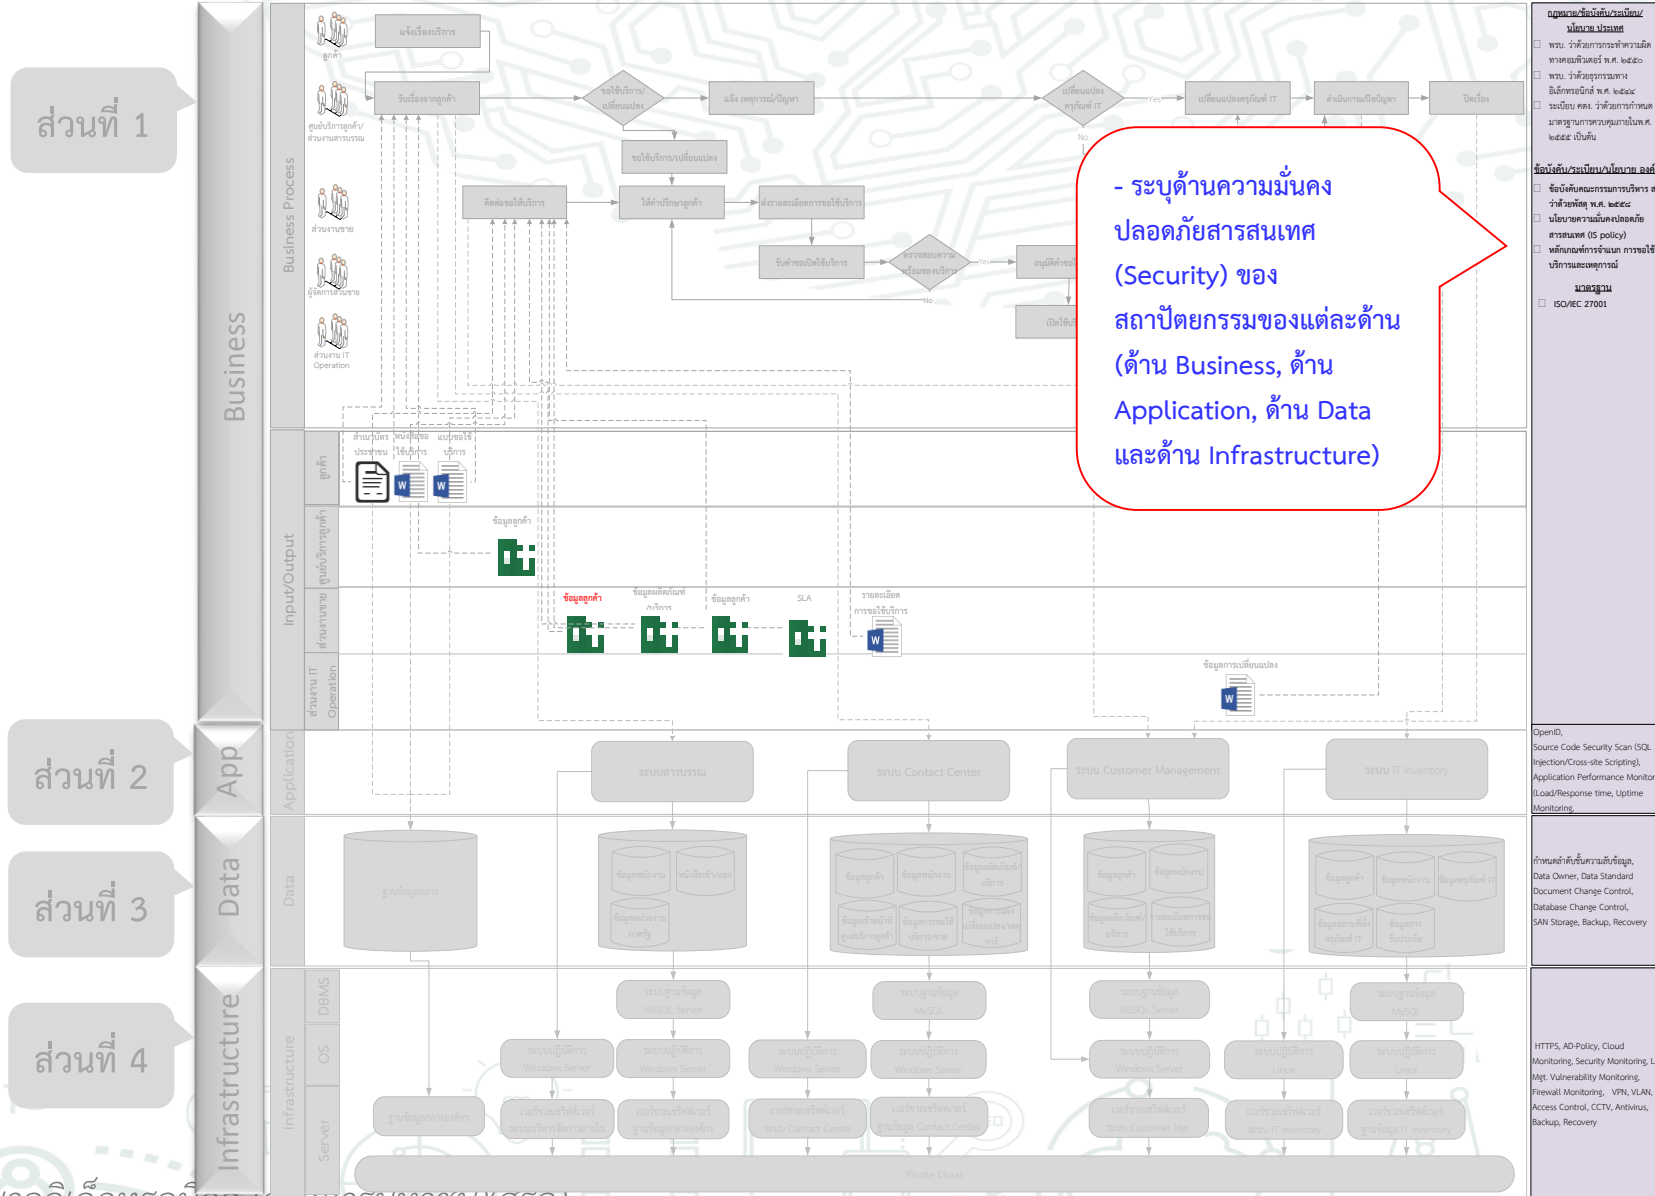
ส่วนที่ 1

ส่วนที่ 2

ส่วนที่ 3

ส่วนที่ 4

Business

App

Data

Infrastructure

Business Process

Input/Output

Application

Data

Infrastructure

DBMS

OS

Server

ลูกค้า

ศูนย์บริการลูกค้า/ส่วนงานสารบรรณ

ส่วนงานขาย

ผู้จัดการส่วนขาย

ส่วนงาน IT Operation

แจ้งเรื่องบริการ

รับเรื่องจากลูกค้า

ขอใช้บริการ/เปลี่ยนแปลง

แจ้ง เหตุการณ์/ปัญหา

เปลี่ยนแปลงครุภัณฑ์ IT

Yes

No

เปลี่ยนแปลงครุภัณฑ์ IT

ดำเนินการแก้ไขปัญหา

ปิดเรื่อง

ขอใช้บริการ/เปลี่ยนแปลง

ติดต่อขอให้บริการ

ให้คำปรึกษาลูกค้า

ส่งรายละเอียดการขอใช้บริการ

รับคำขอเปิดใช้บริการ

ตรวจสอบความพร้อมของบริการ

อนุมัติคำขอ

เปิดใช้บ

สำเนาบัตรประชาชน

หนังสือขอใช้บริการ

แบบขอใช้บริการ

ข้อมูลลูกค้า

ข้อมูลลูกค้า

ข้อมูลผลิตภัณฑ์/บริการ

ข้อมูลลูกค้า

SLA

รายละเอียดการขอใช้บริการ

ข้อมูลการเปลี่ยนแปลง

- ระบุด้านความมั่นคงปลอดภัยสารสนเทศ (Security) ของสถาปัตยกรรมของแต่ละด้าน (ด้าน Business, ด้าน Application, ด้าน Data และด้าน Infrastructure)

ระบบสารบรรณ

ระบบ Contact Center

ระบบ Customer Management

ระบบ IT Inventory

ฐานข้อมูลเอกสาร

ข้อมูลพนักงาน

หนังสือเข้า/ออก

ข้อมูลหน่วยงานภาครัฐ

ข้อมูลลูกค้า

ข้อมูลพนักงาน

ข้อมูลผลิตภัณฑ์/บริการ

ข้อมูลเจ้าหน้าที่ศูนย์บริการลูกค้า

ข้อมูลการขอใช้บริการ/ขาย

ข้อมูลการแจ้งเปลี่ยนแปลงบริการ

ข้อมูลลูกค้า

ข้อมูลพนักงาน

ข้อมูลผลิตภัณฑ์/บริการ

รายละเอียดการใช้บริการ

ข้อมูลลูกค้า

ข้อมูลพนักงาน

ข้อมูลครุภัณฑ์ IT

ข้อมูลสถานที่ตั้งครุภัณฑ์ IT

ข้อมูลการรับประกัน

ระบบฐานข้อมูล MSSQL Server

ระบบฐานข้อมูล MySQL

ระบบฐานข้อมูล MSSQL Server

ระบบฐานข้อมูล MySQL

ระบบปฏิบัติการ Windows Server

ระบบปฏิบัติการ Windows Server

ระบบปฏิบัติการ Windows Server

ระบบปฏิบัติการ Windows Server

ระบบปฏิบัติการ Windows Server

ระบบปฏิบัติการ Linux

ระบบปฏิบัติการ Linux

ฐานข้อมูลเอกสาร

เซิร์ฟเวอร์ระบบบริหารจัดการเอกสาร

เซิร์ฟเวอร์ฐานข้อมูลเอกสาร

เซิร์ฟเวอร์ระบบ Contact Center

เซิร์ฟเวอร์ฐานข้อมูล Contact Center

เซิร์ฟเวอร์ระบบ Customer Mgt.

เซิร์ฟเวอร์ระบบ IT Inventory

เซิร์ฟเวอร์ฐานข้อมูล IT Inventory

Private Cloud

กฎหมาย/ข้อบังคับ/ระเบียบ/นโยบาย ประเทศ

พรบ. ว่าด้วยการกระทำความผิดทางคอมพิวเตอร์ พ.ศ. ๒๕๕๐

พรบ. ว่าด้วยธุรกรรมทางอิเล็กทรอนิกส์ พ.ศ. ๒๕๔๔

ระเบียบ ครม. ว่าด้วยการกำหนดมาตรฐานการควบคุมภายใน พ.ศ. ๒๕๔๔ เป็นต้น

ข้อบังคับ/ระเบียบ/นโยบาย องค์

ข้อบังคับคณะกรรมการบริหาร ว่าด้วยพัสดุ พ.ศ. ๒๕๕๘

นโยบายความมั่นคงปลอดภัยสารสนเทศ (IS policy)

หลักเกณฑ์การจำแนก การขอใช้บริการและเหตุการณ์

มาตรฐาน

ISO/IEC 27001

OpenID, Source Code Security Scan (SQL Injection/Cross-site Scripting), Application Performance Monitor (Load/Response time, Uptime Monitoring

กำหนดลำดับชั้นความลับข้อมูล, Data Owner, Data Standard Document Change Control, Database Change Control, SAN Storage, Backup, Recovery

HTTPS, AD-Policy, Cloud Monitoring, Security Monitoring, L Mgt. Vulnerability Monitoring, Firewall Monitoring, VPN, VLAN, Access Control, CCTV, Antivirus, Backup, Recovery